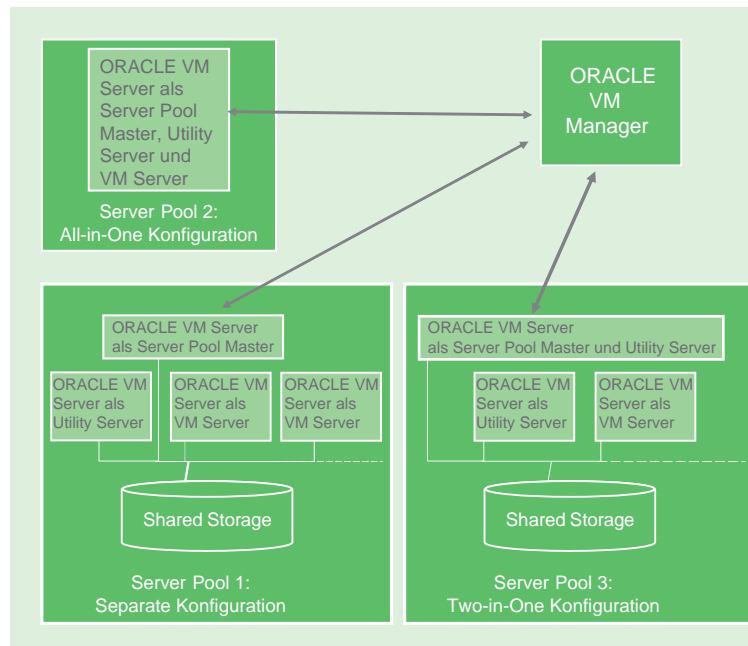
ORACLE VM Server als Server Pool Master, Utility Server und VM Server

Server Pool 2:
All-in-One Konfiguration

ORACLE VM Manager

ORACLE VM Server als Server Pool Master

ORACLE VM Server als Utility Server

ORACLE VM Server als VM Server

ORACLE VM Server als VM Server

Shared Storage

Server Pool 1:
Separate Konfiguration

ORACLE VM Server als Server Pool Master und Utility Server

ORACLE VM Server als Utility Server

ORACLE VM Server als VM Server

Shared Storage

Server Pool 3:
Two-in-One Konfiguration